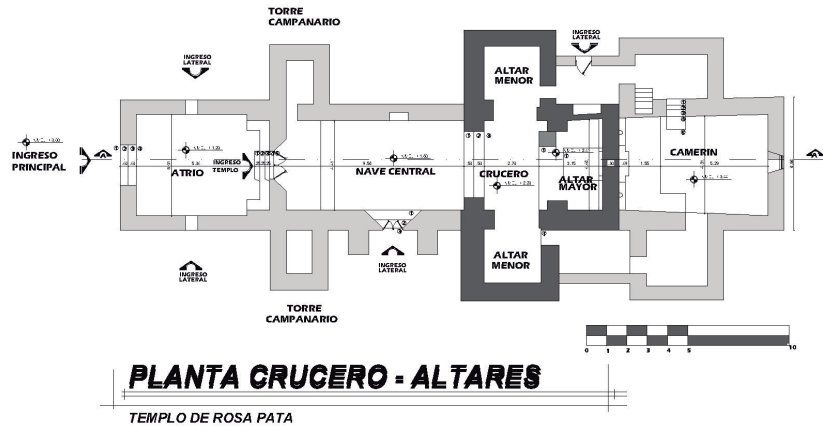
TORRE CAMPANARIO

INGRESO LATERAL

INGRESO LATERAL

ALTAR MENOR

INGRESO PRINCIPAL

A

ATRIO

INGRESO TEMPLO

NAVE CENTRAL

CRUCERO

ALTAR MAYOR

CAMERIN

A

INGRESO LATERAL

INGRESO LATERAL

ALTAR MENOR

TORRE CAMPANARIO

0 1 2 3 4 5 10

PLANTA CRUCERO - ALTARES

TEMPLO DE ROSA PATA